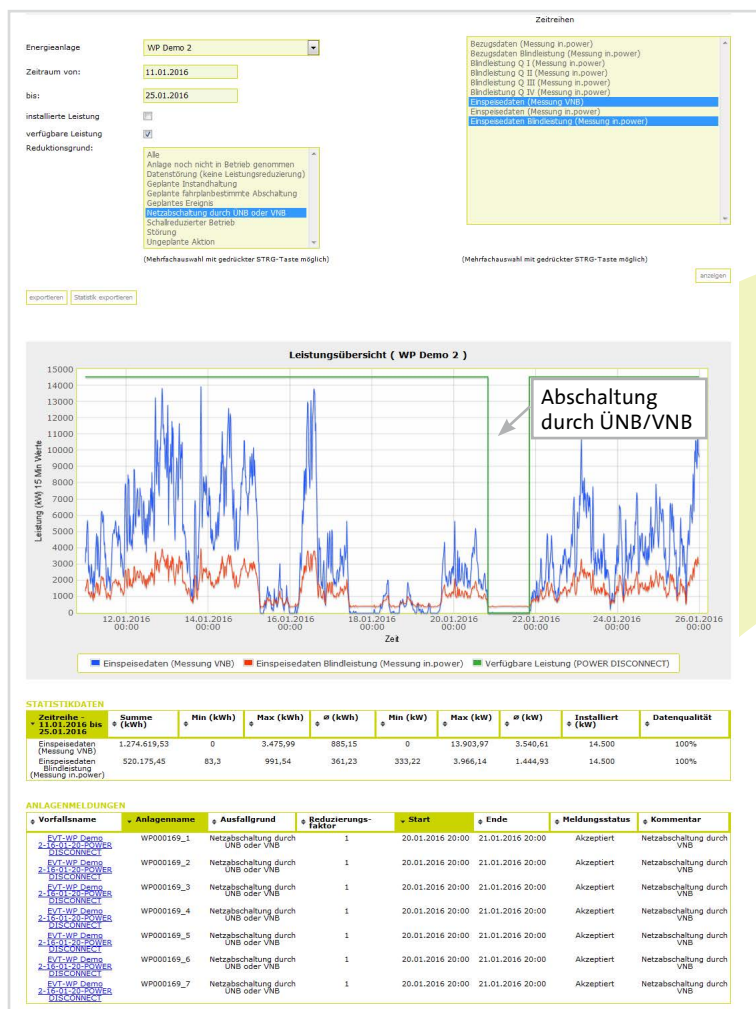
Zeitreihen

Energieanlage WP Demo 2

Zeitraum von: 11.01.2016

bis: 25.01.2016

installierte Leistung

verfügbare Leistung

Reduktionsgrund:

Alle
Anlage noch nicht in Betrieb genommen
Datenstörung (keine Leistungsreduzierung)
Geplante Instandhaltung
Geplante fahrplanbestimmte Abschaltung
Geplantes Ereignis
Netzabschaltung durch ÜNB oder VNB
Schallreduzierter Betrieb
Störung
Ungeplante Aktion

(Mehrfachauswahl mit gedrückter STRG-Taste möglich)

Bezugsdaten (Messung in.power)
Bezugsdaten Blindleistung (Messung in.power)
Blindleistung Q I (Messung in.power)
Blindleistung Q II (Messung in.power)
Blindleistung Q III (Messung in.power)
Blindleistung Q IV (Messung in.power)
Einspeisedaten (Messung VNB)
Einspeisedaten (Messung in.power)
Einspeisedaten Blindleistung (Messung in.power)

(Mehrfachauswahl mit gedrückter STRG-Taste möglich)

anzeigen

exportieren Statistik exportieren

Leistungsübersicht ( WP Demo 2 )

Leistung (kW) 15 Min Werte

15000 14000 13000 12000 11000 10000 9000 8000 7000 6000 5000 4000 3000 2000 1000 0

12.01.2016 00:00 14.01.2016 00:00 16.01.2016 00:00 18.01.2016 00:00 20.01.2016 00:00 22.01.2016 00:00 24.01.2016 00:00 26.01.2016 00:00

Zeit

Abschaltung durch ÜNB/VNB

Einspeisedaten (Messung VNB) Einspeisedaten Blindleistung (Messung in.power) Verfügbare Leistung (POWER DISCONNECT)

STATISTIKDATEN

| Zeitreihe - 11.01.2016 bis 25.01.2016 | Summe (kWh) | Min (kWh) | Max (kWh) | ø (kWh) | Min (kW) | Max (kW) | ø (kW) | Installiert (kW) | Datenqualität |
|---|---|---|---|---|---|---|---|---|---|
| Einspeisedaten (Messung VNB) | 1.274.619,53 | 0 | 3.475,99 | 885,15 | 0 | 13.903,97 | 3.540,61 | 14.500 | 100% |
| Einspeisedaten Blindleistung (Messung in.power) | 520.175,45 | 83,3 | 991,54 | 361,23 | 333,22 | 3.966,14 | 1.444,93 | 14.500 | 100% |

ANLAGENMELDUNGEN

| Vorfallsname | Anlagenname | Ausfallgrund | Reduzierungsfaktor | Start | Ende | Meldungsstatus | Kommentar |
|---|---|---|---|---|---|---|---|
| EVT-WP Demo 2-16-01-20-POWER DISCONNECT | WP000169_1 | Netzabschaltung durch ÜNB oder VNB | 1 | 20.01.2016 20:00 | 21.01.2016 20:00 | Akzeptiert | Netzabschaltung durch VNB |
| EVT-WP Demo 2-16-01-20-POWER DISCONNECT | WP000169_2 | Netzabschaltung durch ÜNB oder VNB | 1 | 20.01.2016 20:00 | 21.01.2016 20:00 | Akzeptiert | Netzabschaltung durch VNB |
| EVT-WP Demo 2-16-01-20-POWER DISCONNECT | WP000169_3 | Netzabschaltung durch ÜNB oder VNB | 1 | 20.01.2016 20:00 | 21.01.2016 20:00 | Akzeptiert | Netzabschaltung durch VNB |
| EVT-WP Demo 2-16-01-20-POWER DISCONNECT | WP000169_4 | Netzabschaltung durch ÜNB oder VNB | 1 | 20.01.2016 20:00 | 21.01.2016 20:00 | Akzeptiert | Netzabschaltung durch VNB |
| EVT-WP Demo 2-16-01-20-POWER DISCONNECT | WP000169_5 | Netzabschaltung durch ÜNB oder VNB | 1 | 20.01.2016 20:00 | 21.01.2016 20:00 | Akzeptiert | Netzabschaltung durch VNB |
| EVT-WP Demo 2-16-01-20-POWER DISCONNECT | WP000169_6 | Netzabschaltung durch ÜNB oder VNB | 1 | 20.01.2016 20:00 | 21.01.2016 20:00 | Akzeptiert | Netzabschaltung durch VNB |
| EVT-WP Demo 2-16-01-20-POWER DISCONNECT | WP000169_7 | Netzabschaltung durch ÜNB oder VNB | 1 | 20.01.2016 20:00 | 21.01.2016 20:00 | Akzeptiert | Netzabschaltung durch VNB |